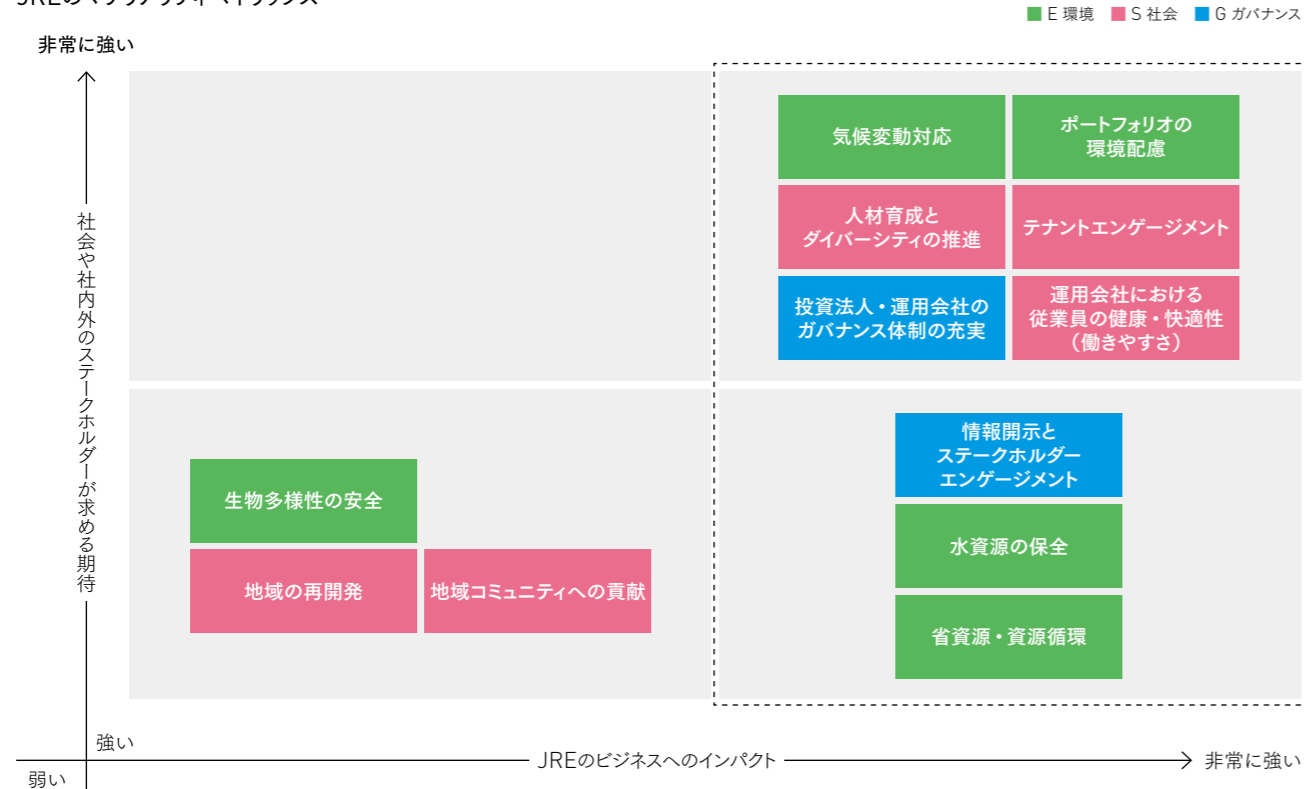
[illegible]

E 環境　S 社会　G ガバナンス

非常に強い

社会や社内外のステークホルダーが求める期待

気候変動対応

ポートフォリオの環境配慮

人材育成とダイバーシティの推進

テナントエンゲージメント

投資法人・運用会社のガバナンス体制の充実

運用会社における従業員の健康・快適性（働きやすさ）

情報開示とステークホルダーエンゲージメント

水資源の保全

省資源・資源循環

生物多様性の安全

地域の再開発

地域コミュニティへの貢献

強い

弱い

JREのビジネスへのインパクト

非常に強い